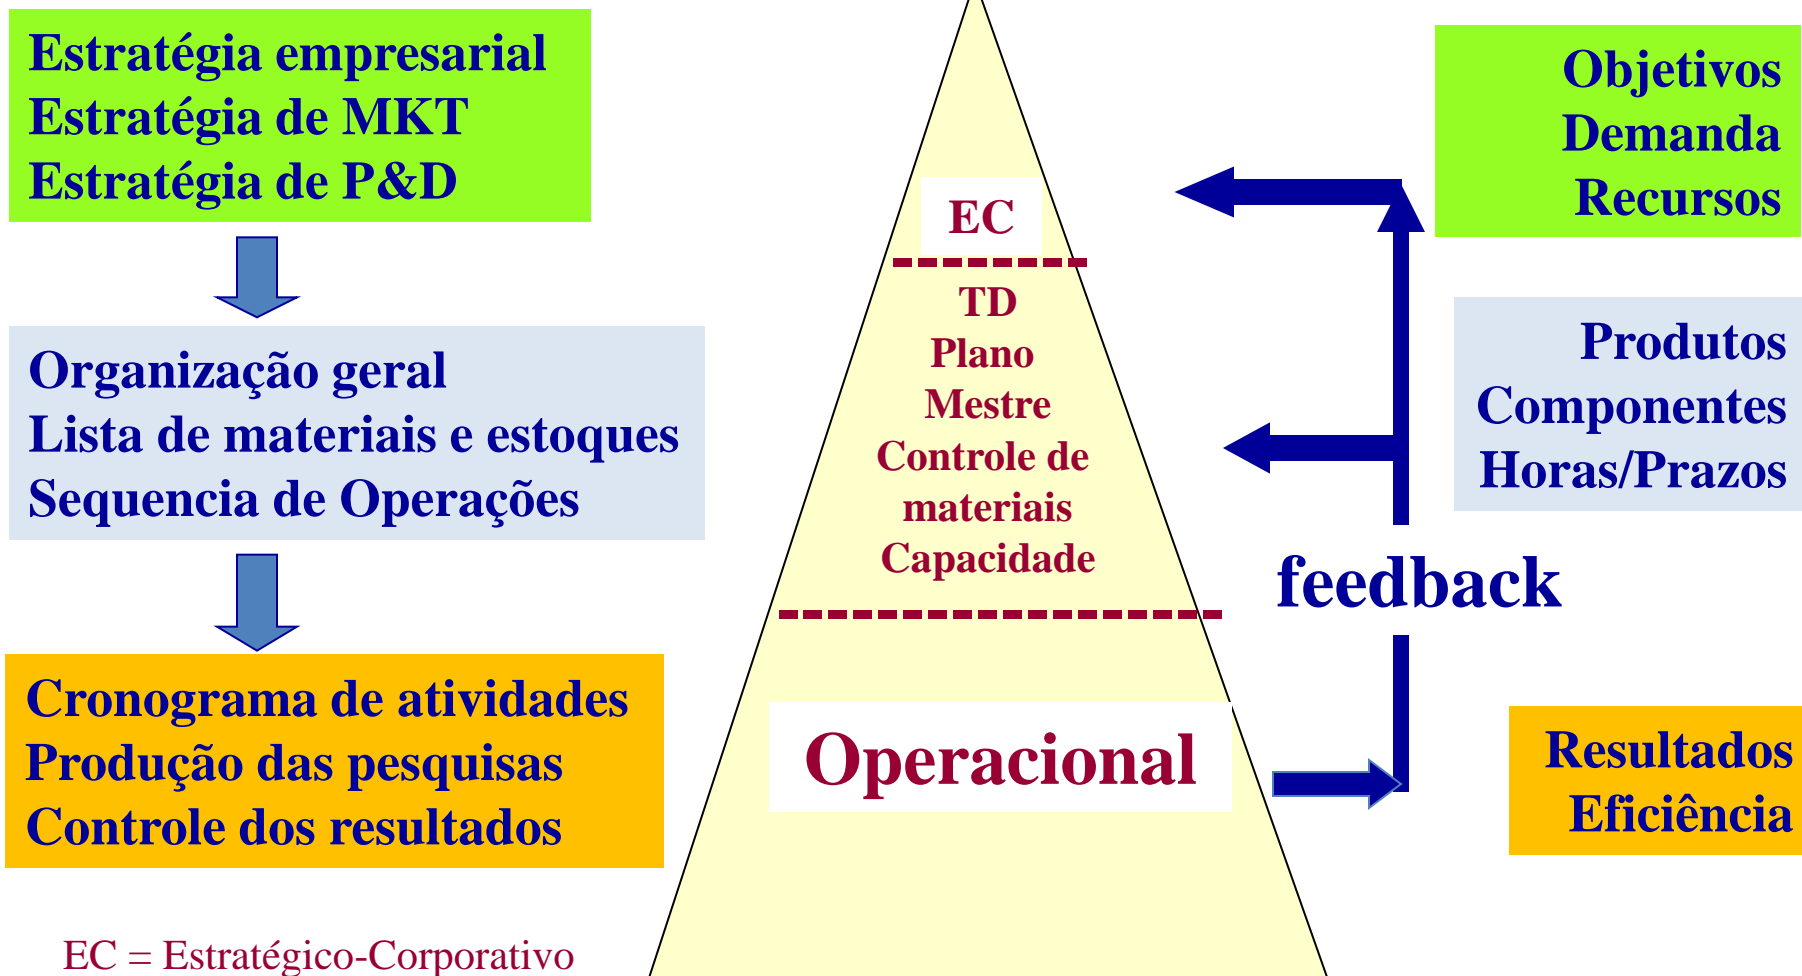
Estratégia empresarial
Estratégia de MKT
Estratégia de P&D

Organização geral
Lista de materiais e estoques
Sequencia de Operações

Cronograma de atividades
Produção das pesquisas
Controle dos resultados

EC = Estratégico-Corporativo

EC

TD
Plano
Mestre
Controle de
materiais
Capacidade

Operacional

Objetivos
Demanda
Recursos

Produtos
Componentes
Horas/Prazos

feedback

Resultados
Eficiência